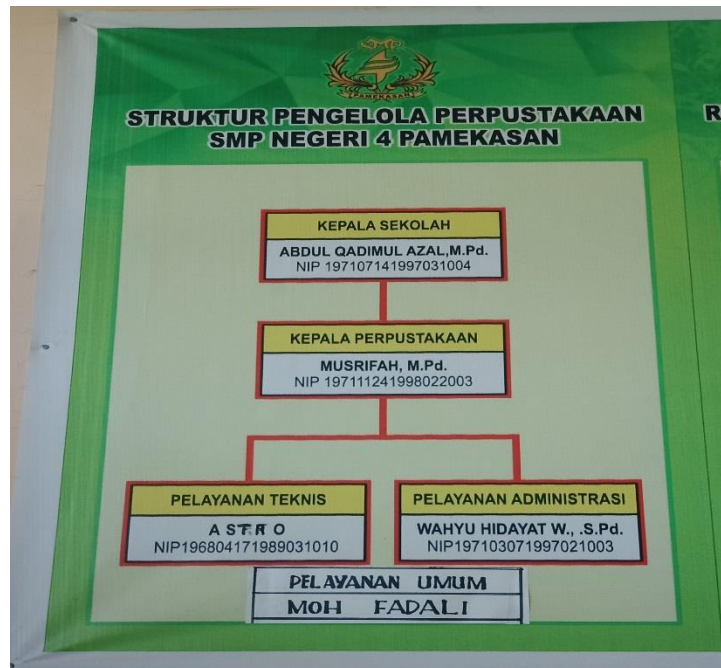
PAMEKASAN

STRUKTUR PENGELOLA PERPUSTAKAAN
SMP NEGERI 4 PAMEKASAN

R

KEPALA SEKOLAH
ABDUL QADIMUL AZAL,M.Pd.
NIP 197107141997031004

KEPALA PERPUSTAKAAN
MUSRIFAH, M.Pd.
NIP 197111241998022003

PELAYANAN TEKNIS
A S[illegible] O
NIP196804171989031010

PELAYANAN ADMINISTRASI
WAHYU HIDAYAT W., .S.Pd.
NIP197103071997021003

PELAYANAN UMUM
MOH FADALI